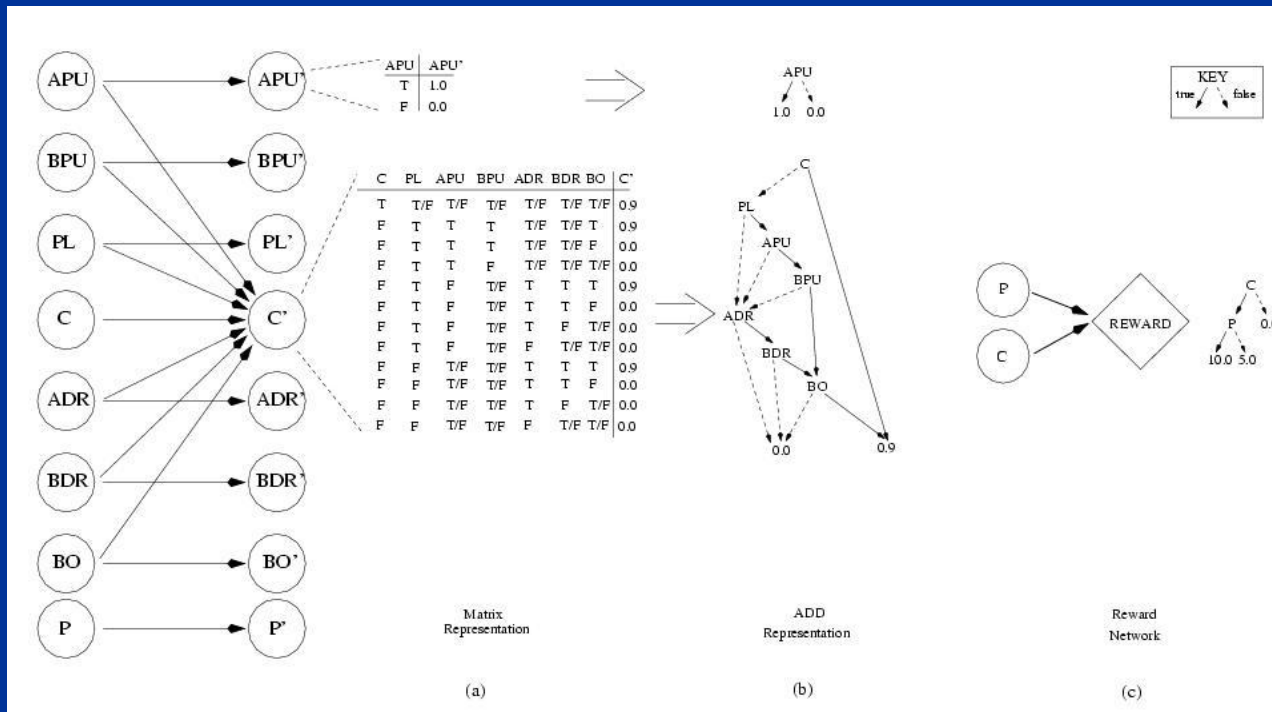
APU
BPU
PL
C
ADR
BDR
BO
P

APU'
BPU'
PL'
C'
ADR'
BDR'
BO'
P'

| APU | APU' |
|---|---|
| T | 1.0 |
| F | 0.0 |

APU
1.0 0.0

KEY
true false

| C | PL | APU | BPU | ADR | BDR | BO | C' |
|---|---|---|---|---|---|---|---|
| T | T/F | T/F | T/F | T/F | T/F | T/F | 0.9 |
| F | T | T | T | T/F | T/F | T | 0.9 |
| F | T | T | T | T/F | T/F | F | 0.0 |
| F | T | T | F | T/F | T/F | T/F | 0.0 |
| F | T | F | T/F | T | T | T | 0.9 |
| F | T | F | T/F | T | T | F | 0.0 |
| F | T | F | T/F | T | F | T/F | 0.0 |
| F | T | F | T/F | F | T/F | T/F | 0.0 |
| F | F | T/F | T/F | T | T | T | 0.9 |
| F | F | T/F | T/F | T | T | F | 0.0 |
| F | F | T/F | T/F | T | F | T/F | 0.0 |
| F | F | T/F | T/F | F | T/F | T/F | 0.0 |

C
PL
APU
BPU
ADR
BDR
BO
0.0
0.9

P
C
REWARD
C
P
0.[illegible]
10.0 5.0

Matrix Representation

ADD Representation

Reward Network

(a)

(b)

(c)